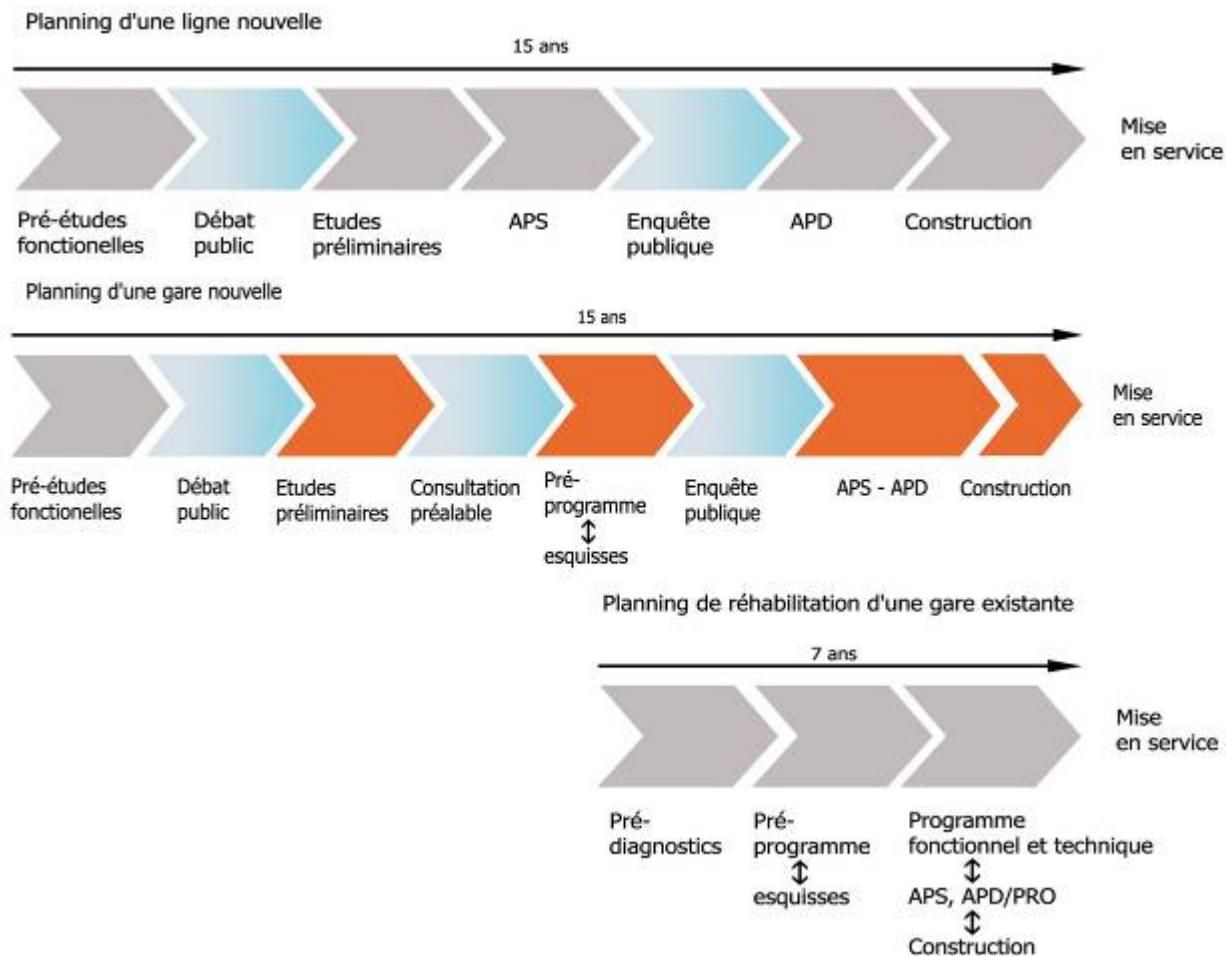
Planning d'une ligne nouvelle

15 ans

Mise en service

Pré-études fonctionelles

Débat public

Etudes préliminaires

APS

Enquête publique

APD

Construction

Planning d'une gare nouvelle

15 ans

Mise en service

Pré-études fonctionelles

Débat public

Etudes préliminaires

Consultation préalable

Pré-programme ↕ esquisses

Enquête publique

APS - APD

Construction

Planning de réhabilitation d'une gare existante

7 ans

Mise en service

Pré-diagnostics

Pré-programme ↕ esquisses

Programme fonctionnel et technique ↕ APS, APD/PRO ↕ Construction